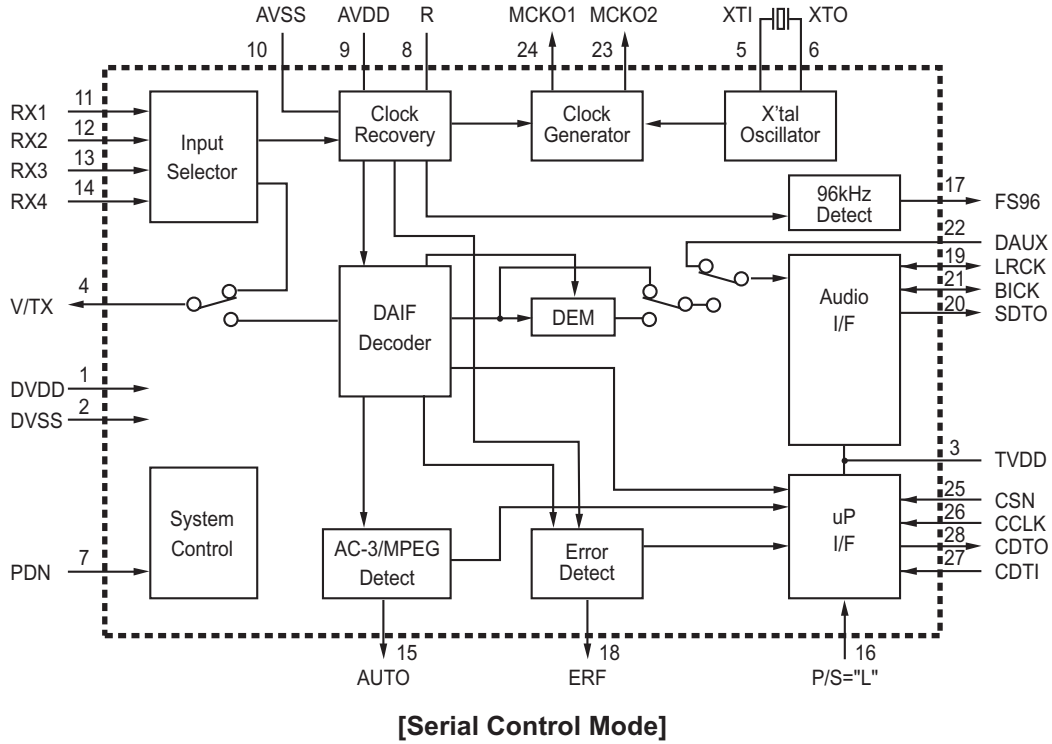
AVSS AVDD R MCKO1 MCKO2 XTI XTO

10 9 8 24 23 5 6

RX1 11
RX2 12
RX3 13
RX4 14

Input Selector

Clock Recovery

Clock Generator

X'tal Oscillator

96kHz Detect

17 FS96

22 DAUX
19 LRCK
21 BICK
20 SDTO

4 V/TX

DAIF Decoder

DEM

Audio I/F

DVDD 1
DVSS 2

3 TVDD

System Control

PDN 7

AC-3/MPEG Detect

Error Detect

uP I/F

25 CSN
26 CCLK
28 CDTO
27 CDTI

15 AUTO
18 ERF
16 P/S="L"

[Serial Control Mode]